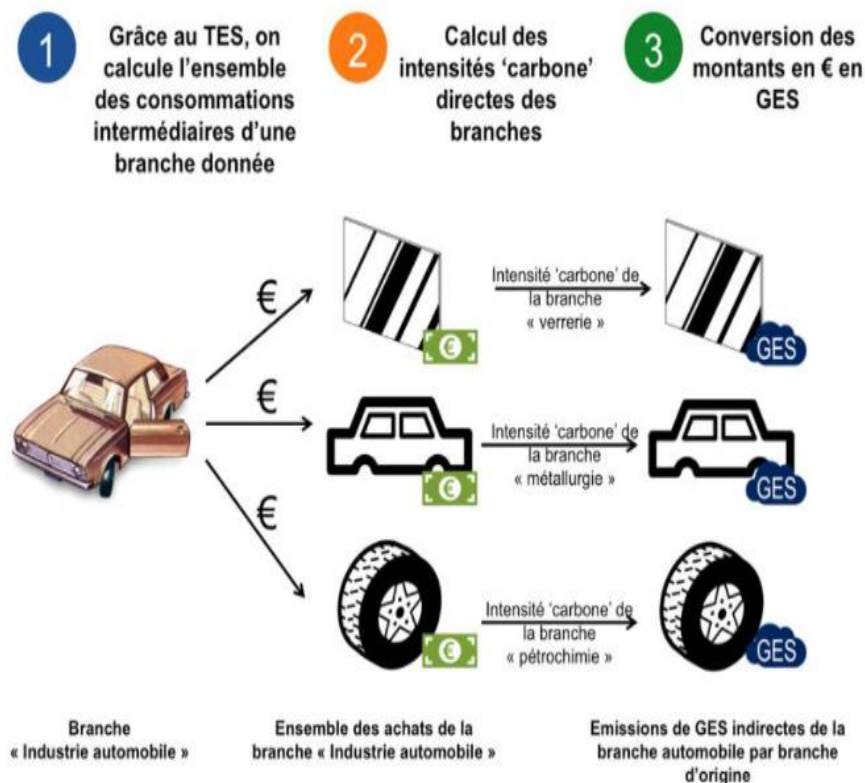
1 Grâce au TES, on calcule l'ensemble des consommations intermédiaires d'une branche donnée

2 Calcul des intensités 'carbone' directes des branches

3 Conversion des montants en € en GES

€

Intensité 'carbone' de la branche « verrerie »

€

GES

€

Intensité 'carbone' de la branche « métallurgie »

€

GES

€

Intensité 'carbone' de la branche « pétrochimie »

€

GES

Branche « Industrie automobile »

Ensemble des achats de la branche « Industrie automobile »

Emissions de GES indirectes de la branche automobile par branche d'origine